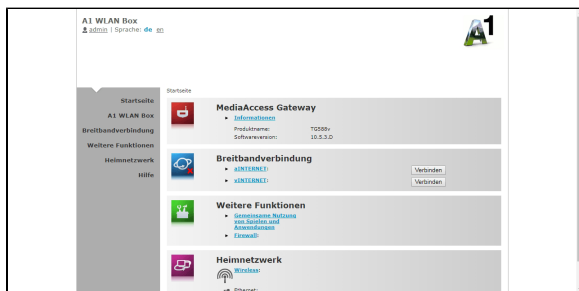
A1 WLAN Box
admin | Sprache: de en

A1

Startseite
A1 WLAN Box
Breitbandverbindung
Weitere Funktionen
Heimnetzwerk
Hilfe

Startseite

MediaAccess Gateway
Informationen
Produktname: TG588v
Softwareversion: 10.5.3.D

Breitbandverbindung
aINTERNET:
aINTERNET:
Verbinden
Verbinden

Weitere Funktionen
Gemeinsame Nutzung von Spielen und Anwendungen
Firewall:

Heimnetzwerk
Wireless:
Ethernet: